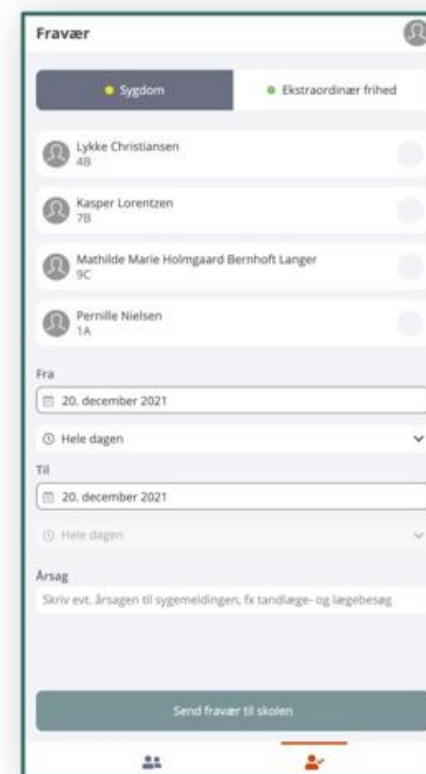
Fravær

Sygdom

Ekstraordinær frihed

Lykke Christiansen
4B

Kasper Lorentzen
7B

Mathilde Marie Holmgaard Bernhoft Langer
9C

Pernille Nielsen
1A

Fra

20. december 2021

Hele dagen

Til

20. december 2021

Hele dagen

Årsag

Skriv evt. årsagen til sygemeldingen, fx tandlæge- og lægebesøg

Send fravær til skolen